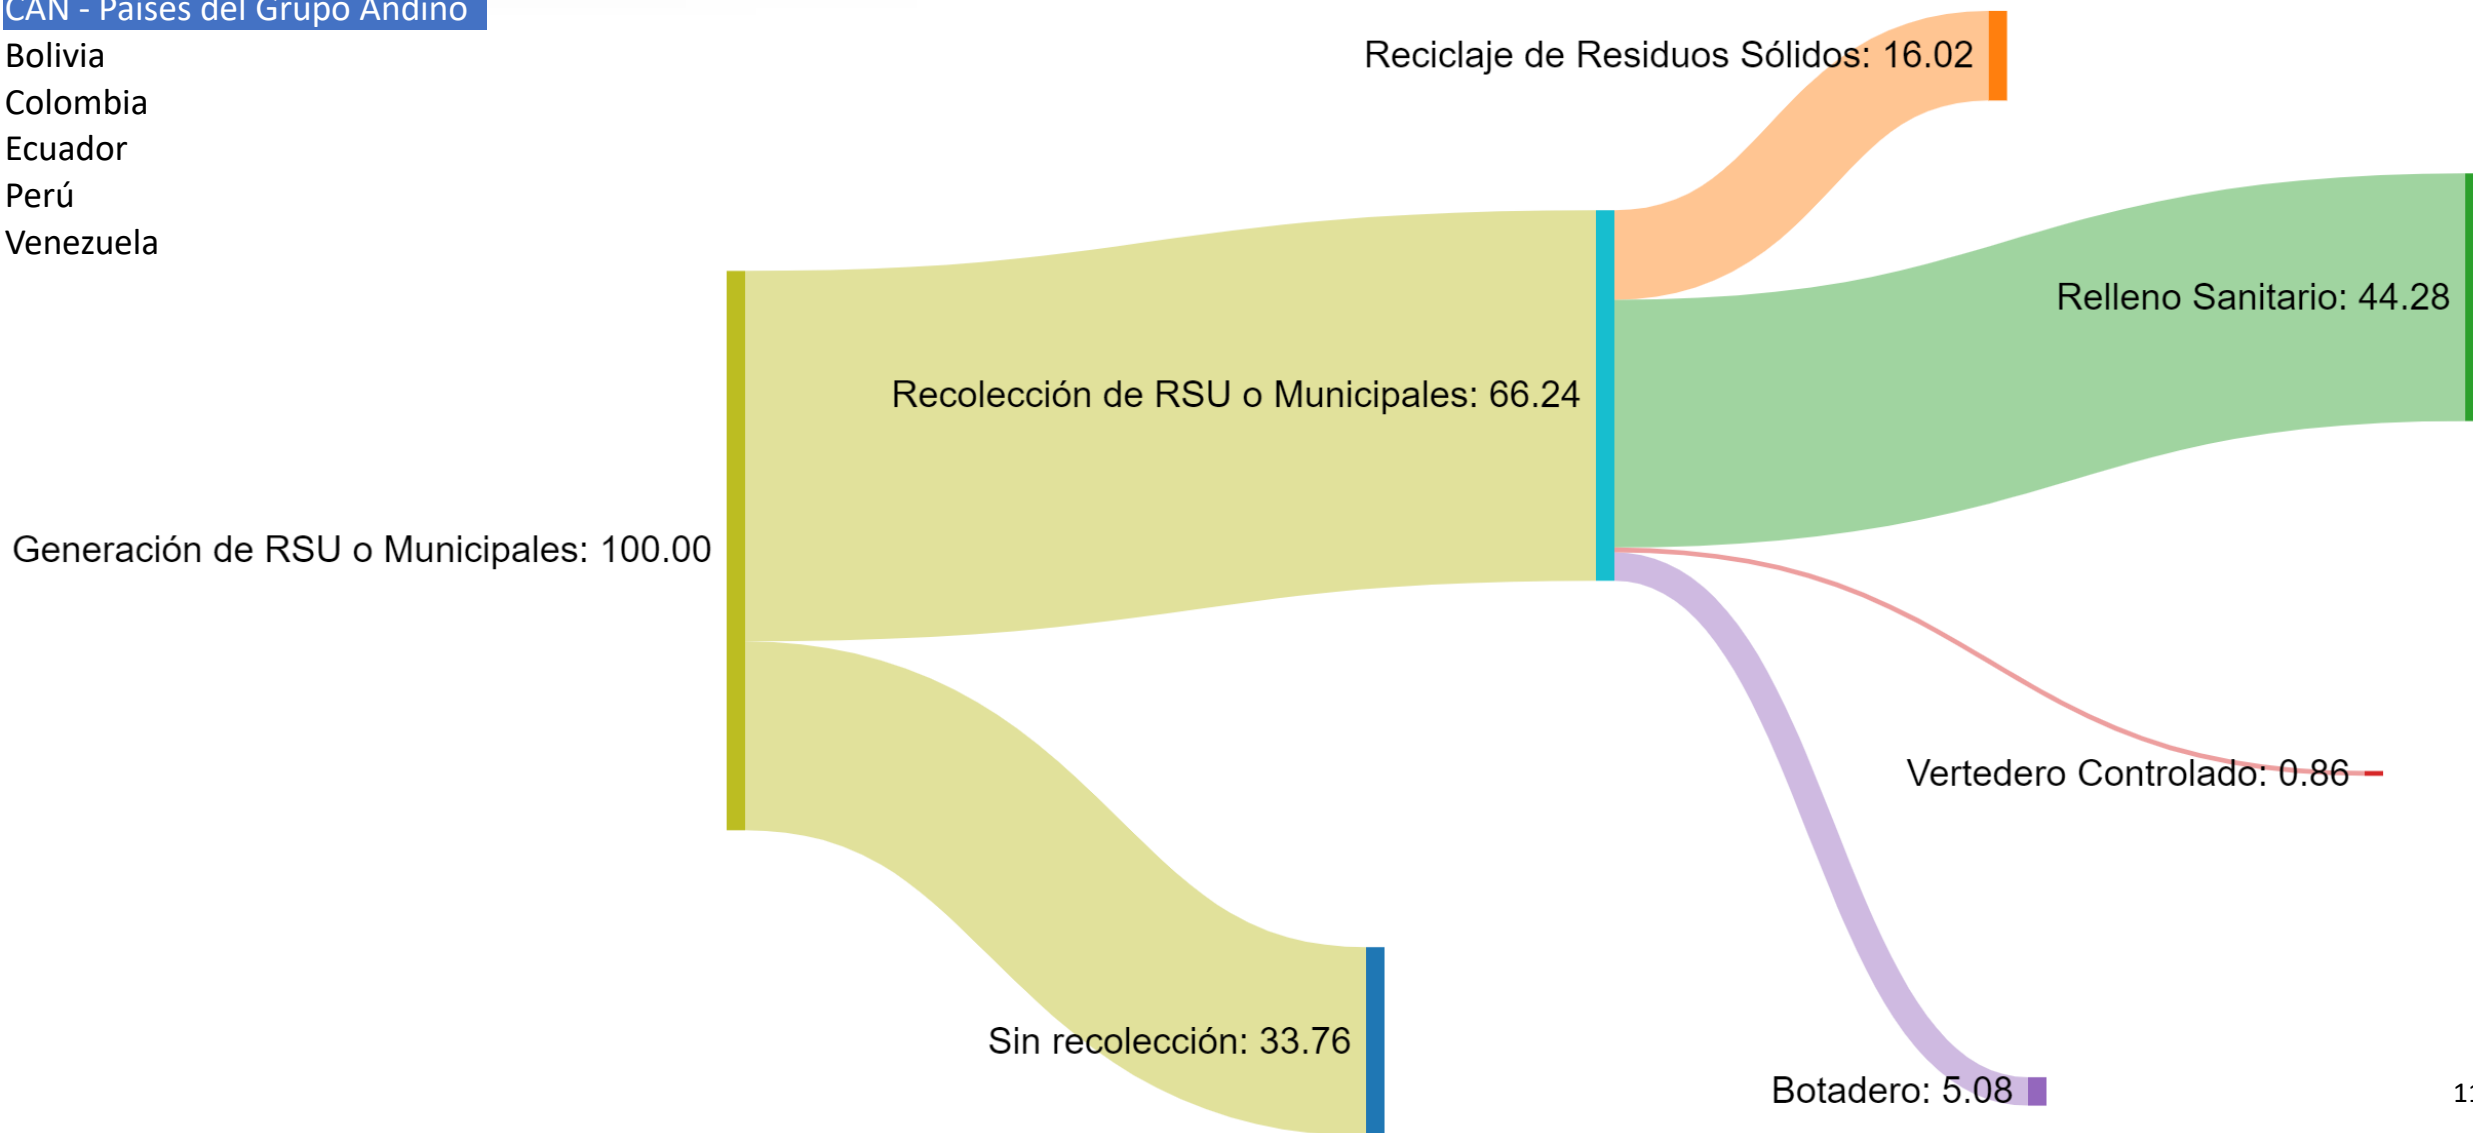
CAN - Países del Grupo Andino
Bolivia
Colombia
Ecuador
Perú
Venezuela

Reciclaje de Residuos Sólidos: 16.02

Relleno Sanitario: 44.28

Recolección de RSU o Municipales: 66.24

Generación de RSU o Municipales: 100.00

Vertedero Controlado: 0.86

Sin recolección: 33.76

Botadero: 5.08

1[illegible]